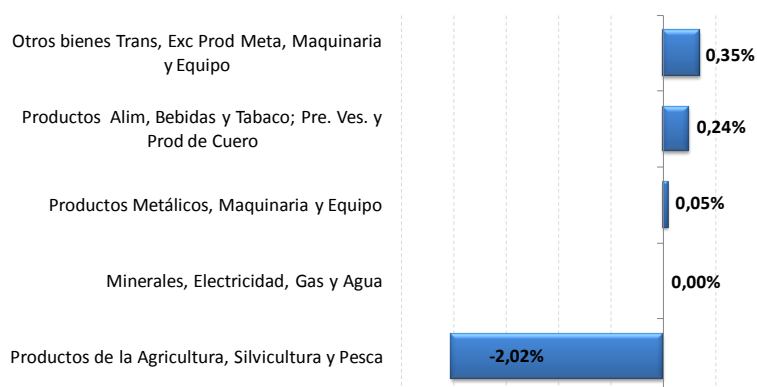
Otros bienes Trans, Exc Prod Meta, Maquinaria y Equipo
0,35%

Productos Alim, Bebidas y Tabaco; Pre. Ves. y Prod de Cuero
0,24%

Productos Metálicos, Maquinaria y Equipo
0,05%

Minerales, Electricidad, Gas y Agua
0,00%

Productos de la Agricultura, Silvicultura y Pesca
-2,02%